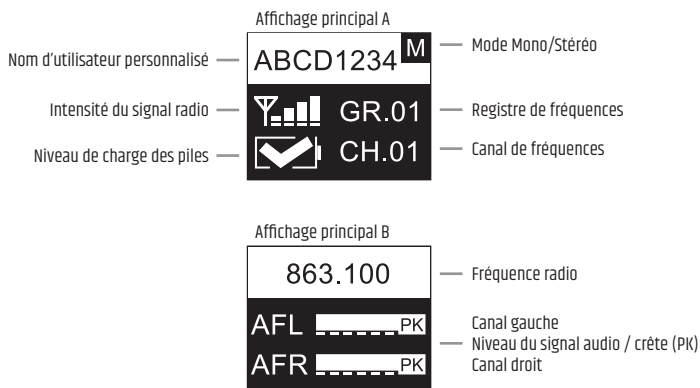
Affichage principal A

Nom d'utilisateur personnalisé
ABCD1234
M
Mode Mono/Stéréo

Intensité du signal radio
GR.01
Registre de fréquences

Niveau de charge des piles
CH.01
Canal de fréquences

Affichage principal B

863.100
Fréquence radio

AFL
PK
AFR
PK

Canal gauche
Niveau du signal audio / crête (PK)
Canal droit